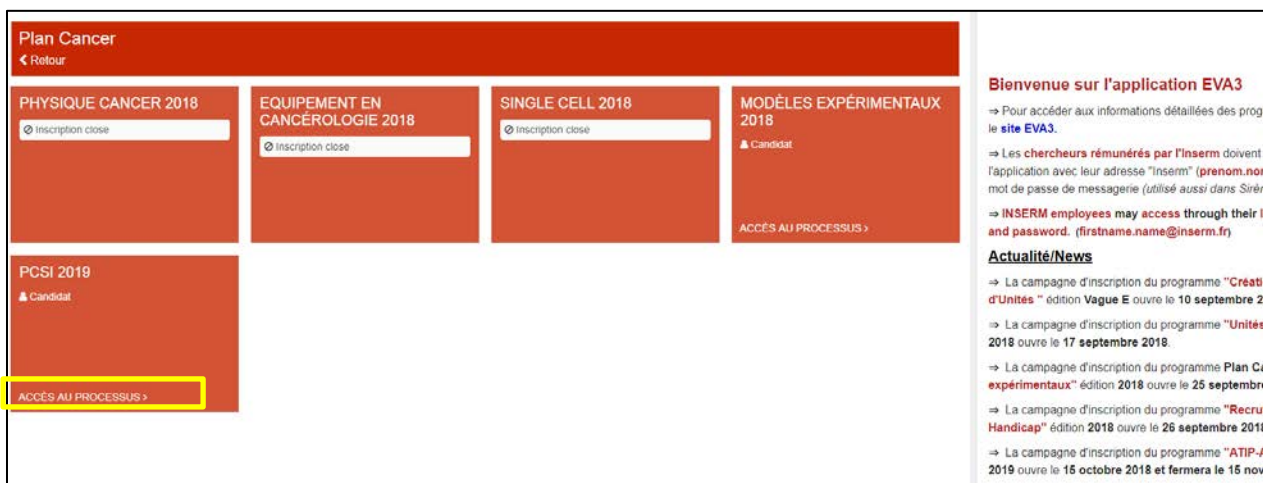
Plan Cancer
❮ Retour

PHYSIQUE CANCER 2018
⊘ Inscription close

EQUIPEMENT EN CANCÉROLOGIE 2018
⊘ Inscription close

SINGLE CELL 2018
⊘ Inscription close

MODÈLES EXPÉRIMENTAUX 2018
Candidat
ACCÈS AU PROCESSUS ›

PCSI 2019
Candidat
ACCÈS AU PROCESSUS ›

Bienvenue sur l'application EVA3

⇒ Pour accéder aux informations détaillées des prog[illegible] le site EVA3.

⇒ Les chercheurs rémunérés par l'Inserm doivent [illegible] l'application avec leur adresse "Inserm" (prenom.no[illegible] mot de passe de messagerie (utilisé aussi dans Sirè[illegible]

⇒ INSERM employees may access through their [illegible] and password. (firstname.name@inserm.fr)

Actualité/News

⇒ La campagne d'inscription du programme "Créati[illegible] d'Unités " édition Vague E ouvre le 10 septembre 2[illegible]

⇒ La campagne d'inscription du programme "Unités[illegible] 2018 ouvre le 17 septembre 2018.

⇒ La campagne d'inscription du programme Plan C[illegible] expérimentaux" édition 2018 ouvre le 25 septembr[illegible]

⇒ La campagne d'inscription du programme "Recru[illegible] Handicap" édition 2018 ouvre le 26 septembre 201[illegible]

⇒ La campagne d'inscription du programme "ATIP-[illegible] 2019 ouvre le 15 octobre 2018 et fermera le 15 nov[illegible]